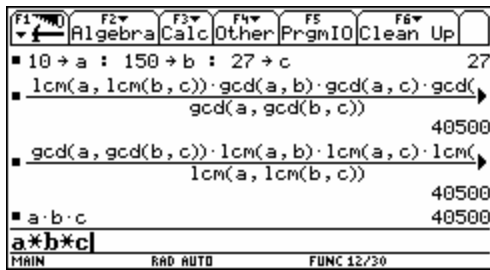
F1 F2▾ Algebra F3▾ Calc F4▾ Other F5 PrgmIO F6▾ Clean Up

■ 10 → a : 150 → b : 27 → c 27

■ $\frac{\text{lcm(a, lcm(b, c))} \cdot \text{gcd(a, b)} \cdot \text{gcd(a, c)} \cdot \text{gcd(}}{\text{gcd(a, gcd(b, c))}}$ ▸

40500

■ $\frac{\text{gcd(a, gcd(b, c))} \cdot \text{lcm(a, b)} \cdot \text{lcm(a, c)} \cdot \text{lcm(}}{\text{lcm(a, lcm(b, c))}}$ ▸

40500

■ a · b · c 40500

a*b*c|

MAIN RAD AUTO FUNC 12/30